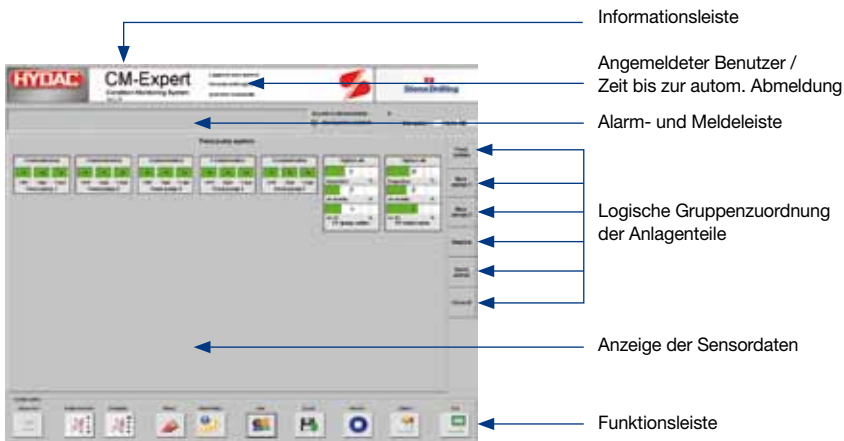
HYDAC

CM-Expert

Condition Monitoring System

Informationsleiste

Angemeldeter Benutzer / Zeit bis zur autom. Abmeldung

Alarm- und Meldeleiste

Logische Gruppenzuordnung der Anlagenteile

Anzeige der Sensordaten

Funktionsleiste